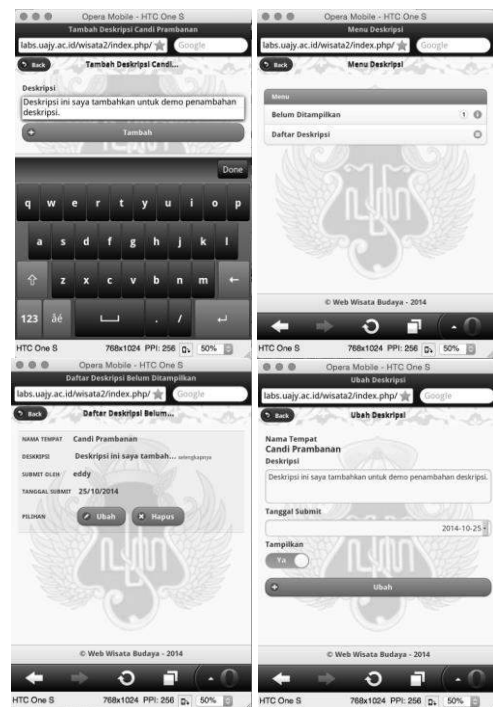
Opera Mobile - HTC One S
Tambah Deskripsi Candi Prambanan
labs.uajy.ac.id/wisata2/index.php/
Google
Back
Tambah Deskripsi Candi...
Deskripsi
Deskripsi ini saya tambahkan untuk demo penambahan deskripsi.
Tambah
Done
q w e r t y u i o p
a s d f g h j k l
z x c v b n m
123 àé . /
HTC One S 768x1024 PPI: 256 50%

Opera Mobile - HTC One S
Menu Deskripsi
labs.uajy.ac.id/wisata2/index.php/
Google
Back
Menu Deskripsi
Menu
Belum Ditampilkan 1
Daftar Deskripsi
© Web Wisata Budaya - 2014
HTC One S 768x1024 PPI: 256 50%

Opera Mobile - HTC One S
Daftar Deskripsi Belum Ditampilkan
labs.uajy.ac.id/wisata2/index.php/
Google
Back
Daftar Deskripsi Belum...
NAMA TEMPAT Candi Prambanan
DESKRIPSI Deskripsi ini saya tambah... selengkapnya
SUBMIT OLEH eddy
TANGGAL SUBMIT 25/10/2014
PILIHAN Ubah Hapus
© Web Wisata Budaya - 2014
HTC One S 768x1024 PPI: 256 50%

Opera Mobile - HTC One S
Ubah Deskripsi
labs.uajy.ac.id/wisata2/index.php/
Google
Back
Ubah Deskripsi
Nama Tempat
Candi Prambanan
Deskripsi
Deskripsi ini saya tambahkan untuk demo penambahan deskripsi.
Tanggal Submit
2014-10-25
Tampilkan
Ya
Ubah
© Web Wisata Budaya - 2014
HTC One S 768x1024 PPI: 256 50%